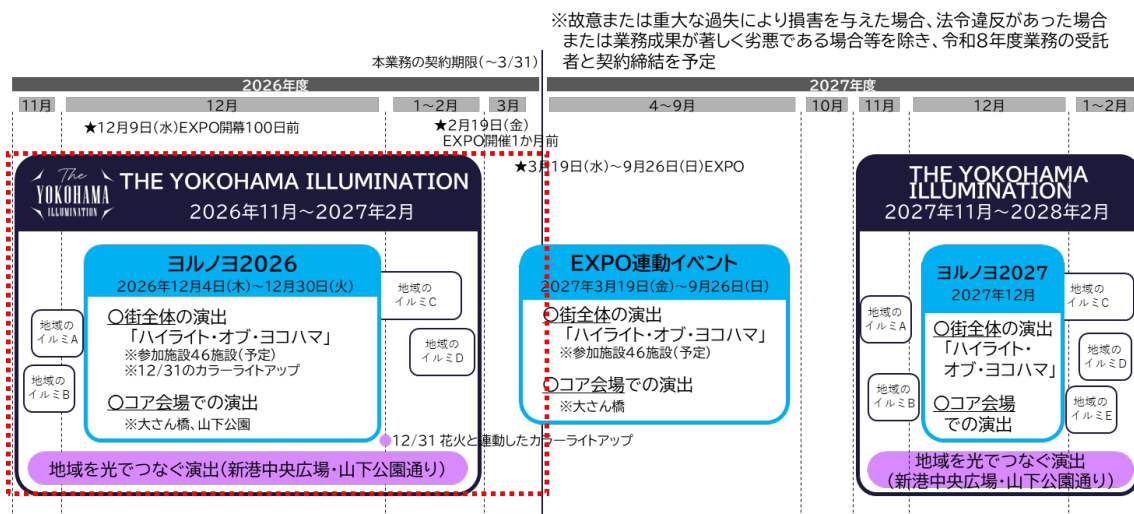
※故意または重大な過失により損害を与えた場合、法令違反があった場合または業務成果が著しく劣悪である場合等を除き、令和8年度業務の受託者と契約締結を予定

本業務の契約期限（～3/31）

2026年度

2027年度

11月

12月

1～2月

3月

4～9月

10月

11月

12月

1～2月

★12月9日(水)EXPO開幕100日前

★2月19日(金) EXPO開催1か月前

★3月19日(水)～9月26日(日)EXPO

The YOKOHAMA ILLUMINATION

THE YOKOHAMA ILLUMINATION
2026年11月～2027年2月

ヨルノヨ2026
2026年12月4日(木)～12月30日(火)

○街全体の演出
「ハイライト・オブ・ヨコハマ」
※参加施設46施設(予定)
※12/31のカラーライトアップ

○コア会場での演出
※大さん橋、山下公園

地域のイルミA

地域のイルミB

地域のイルミC

地域のイルミD

12/31 花火と連動したカラーライトアップ

地域を光でつなぐ演出(新港中央広場・山下公園通り)

EXPO連動イベント
2027年3月19日(金)～9月26日(日)

○街全体の演出
「ハイライト・オブ・ヨコハマ」
※参加施設46施設(予定)

○コア会場での演出
※大さん橋

THE YOKOHAMA ILLUMINATION
2027年11月～2028年2月

ヨルノヨ2027
2027年12月

○街全体の演出
「ハイライト・オブ・ヨコハマ」

○コア会場での演出

地域のイルミA

地域のイルミB

地域のイルミC

地域のイルミD

地域のイルミE

地域を光でつなぐ演出
(新港中央広場・山下公園通り)